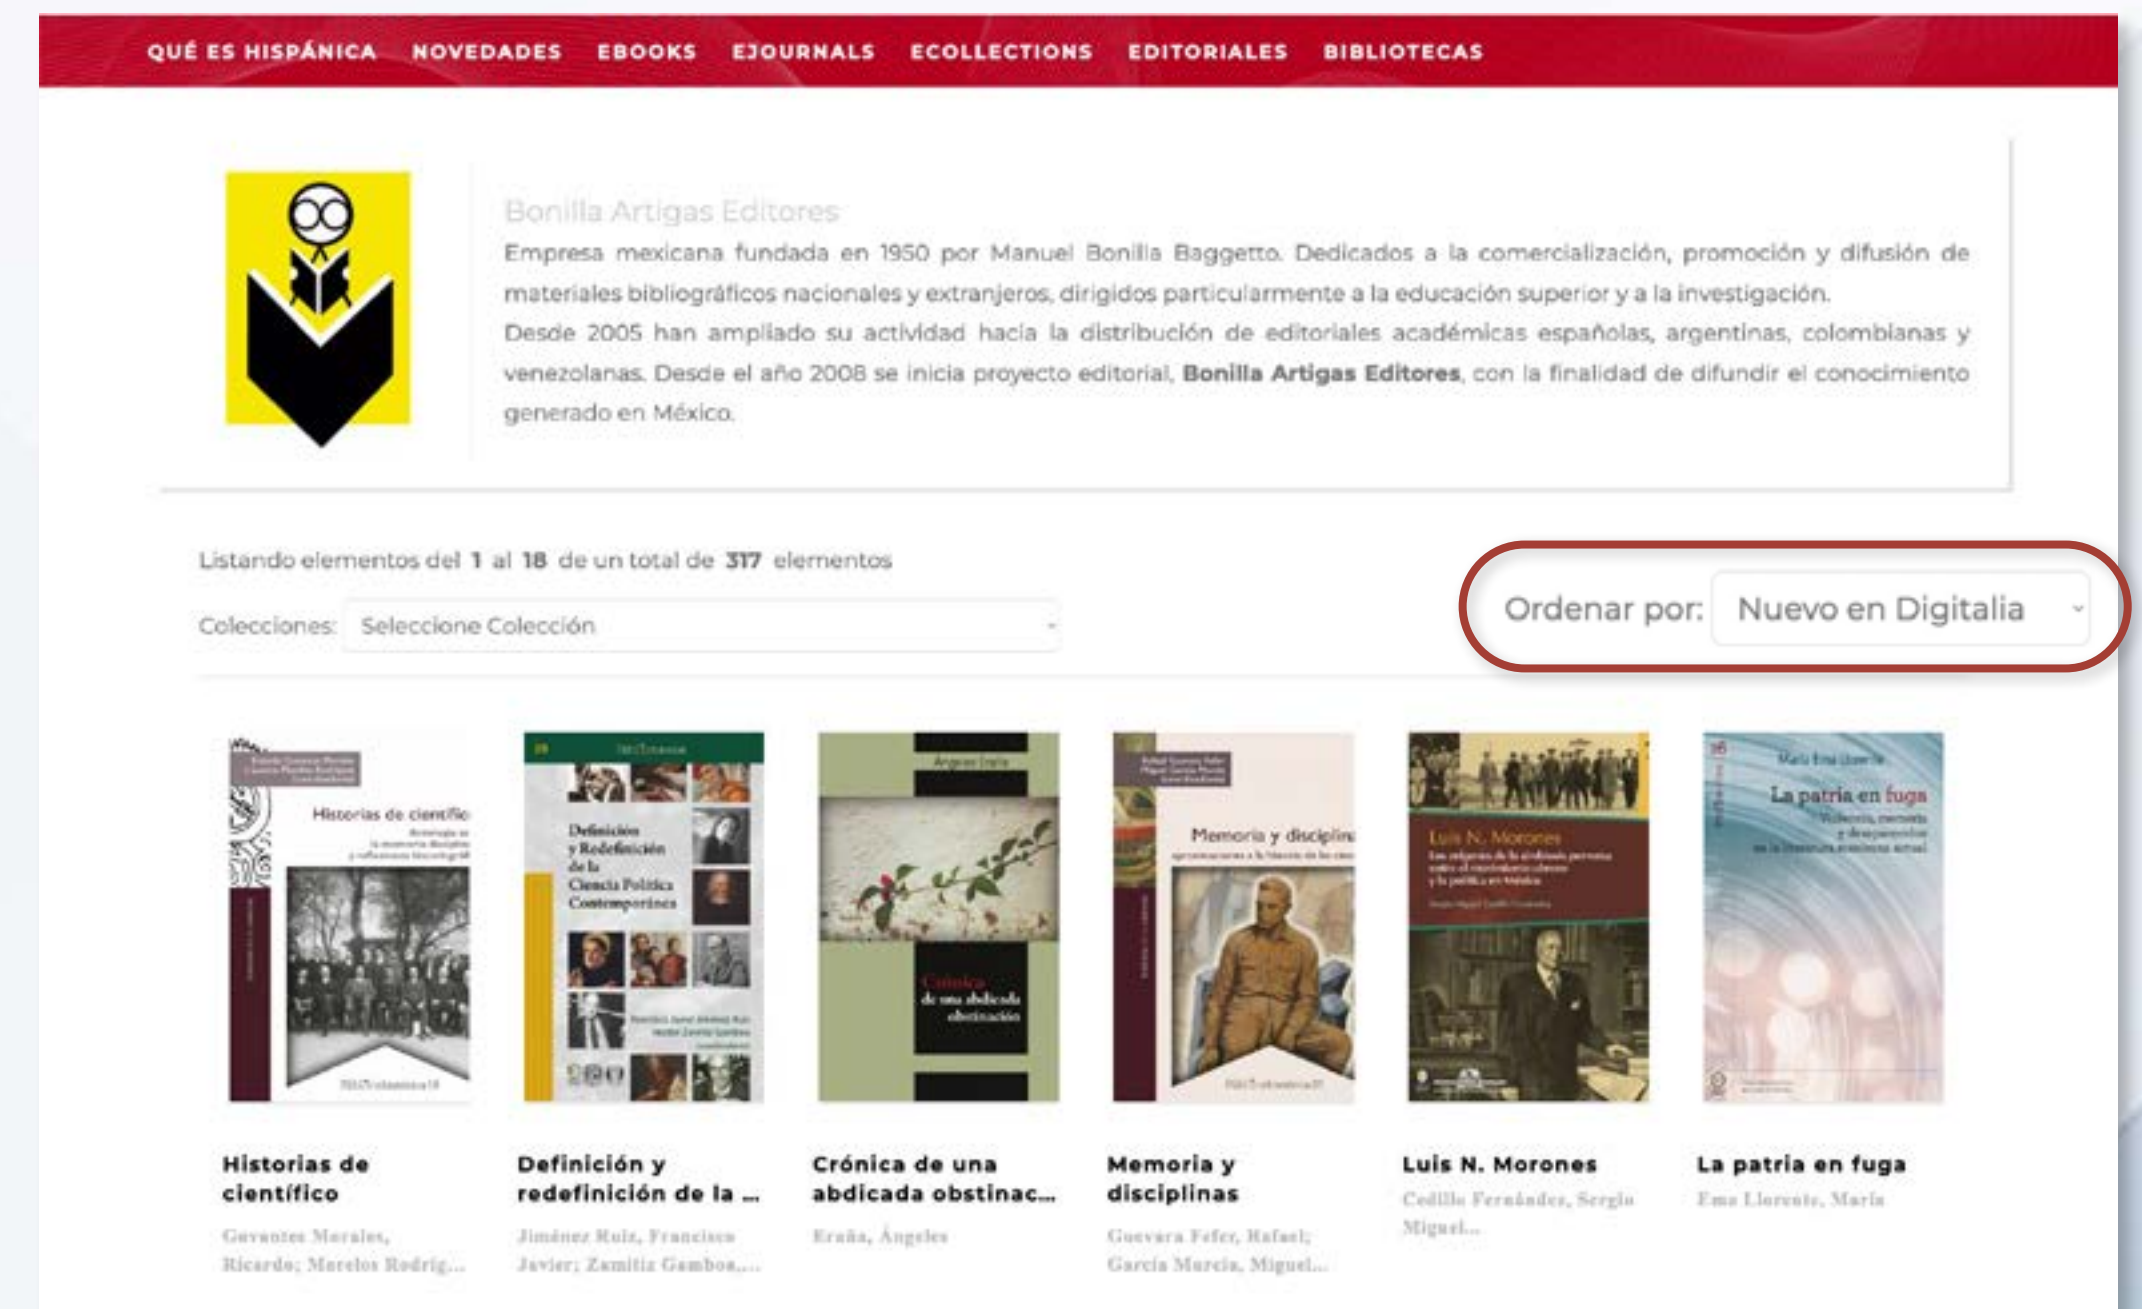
QUÉ ES HISPÁNICA NOVEDADES EBOOKS EJOURNALS ECOLLECTIONS EDITORIALES BIBLIOTECAS

Bonilla Artigas Editores

Empresa mexicana fundada en 1950 por Manuel Bonilla Baggetto. Dedicados a la comercialización, promoción y difusión de materiales bibliográficos nacionales y extranjeros, dirigidos particularmente a la educación superior y a la investigación.

Desde 2005 han ampliado su actividad hacia la distribución de editoriales académicas españolas, argentinas, colombianas y venezolanas. Desde el año 2008 se inicia proyecto editorial, **Bonilla Artigas Editores**, con la finalidad de difundir el conocimiento generado en México.

Listando elementos del 1 al 18 de un total de 317 elementos

Colecciones: Seleccione Colección

Ordenar por: Nuevo en Digitalia

Historias de científico
Definición y Redefinición de la Ciencia Política Contemporánea
Ángeles Eraña
Crónica de una abdicada obstinación
Memoria y disciplina
Luis N. Morones
La patria en fuga

Historias de científico
Cervantes Morales, Ricardo; Morelos Rodrig...

Definición y redefinición de la ...
Jiménez Ruiz, Francisco Javier; Zamitiz Gamboa,...

Crónica de una abdicada obstinac...
Eraña, Ángeles

Memoria y disciplinas
Guevara Fefer, Rafael; García Murcia, Miguel...

Luis N. Morones
Cedillo Fernández, Sergio Miguel...

La patria en fuga
Ema Llorente, María